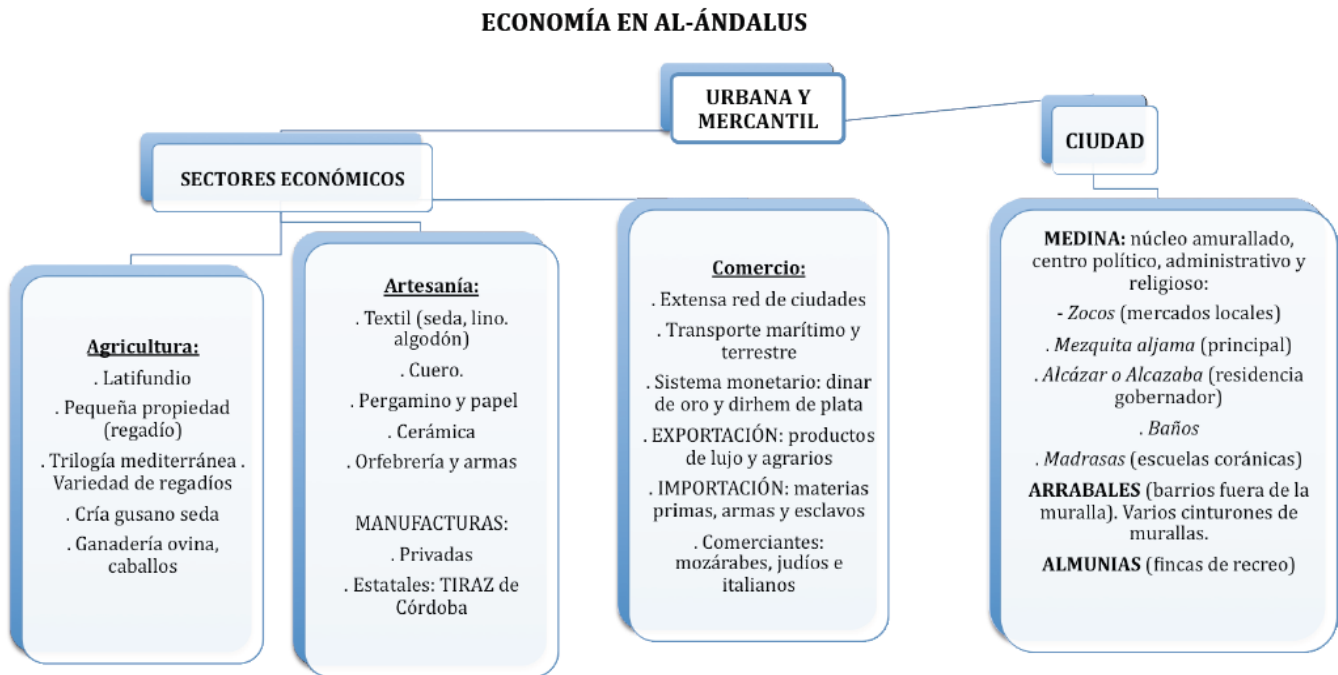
ECONOMÍA EN AL-ÁNDALUS

URBANA Y MERCANTIL

CIUDAD

SECTORES ECONÓMICOS

Agricultura:
. Latifundio
. Pequeña propiedad (regadío)
. Trilogía mediterránea . Variedad de regadíos
. Cría gusano seda
. Ganadería ovina, caballos

Artesanía:
. Textil (seda, lino. algodón)
. Cuero.
. Pergamino y papel
. Cerámica
. Orfebrería y armas

MANUFACTURAS:
. Privadas
. Estatales: TIRAZ de Córdoba

Comercio:
. Extensa red de ciudades
. Transporte marítimo y terrestre
. Sistema monetario: dinar de oro y dirhem de plata
. EXPORTACIÓN: productos de lujo y agrarios
. IMPORTACIÓN: materias primas, armas y esclavos
. Comerciantes: mozárabes, judíos e italianos

MEDINA: núcleo amurallado, centro político, administrativo y religioso:
- Zocos (mercados locales)
. Mezquita aljama (principal)
. Alcázar o Alcazaba (residencia gobernador)
. Baños
. Madrasas (escuelas coránicas)
ARRABALES (barrios fuera de la muralla). Varios cinturones de murallas.
ALMUNIAS (fincas de recreo)